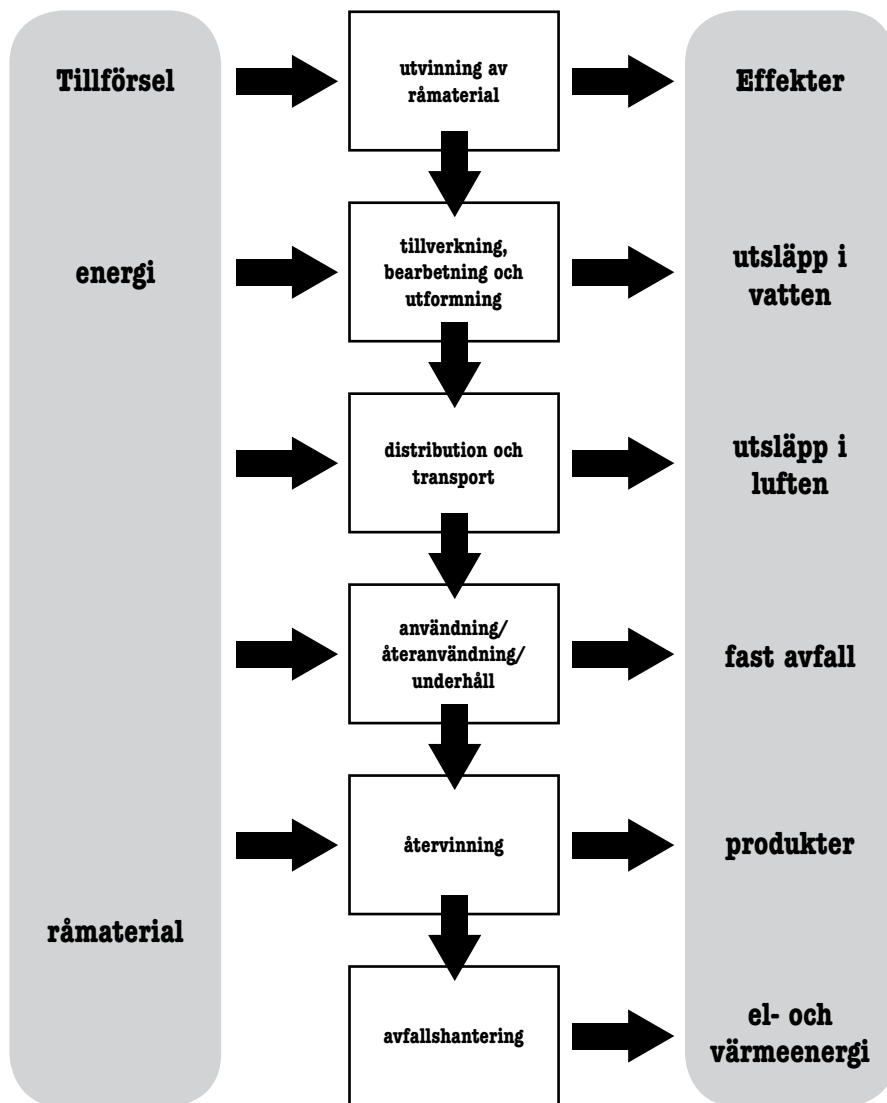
Tillförsel

utvinning av råmaterial

Effekter

energi

tillverkning, bearbetning och utformning

utsläpp i vatten

distribution och transport

utsläpp i luften

användning/ återanvändning/ underhåll

fast avfall

återvinning

produkter

råmaterial

avfallshantering

el- och värmeenergi